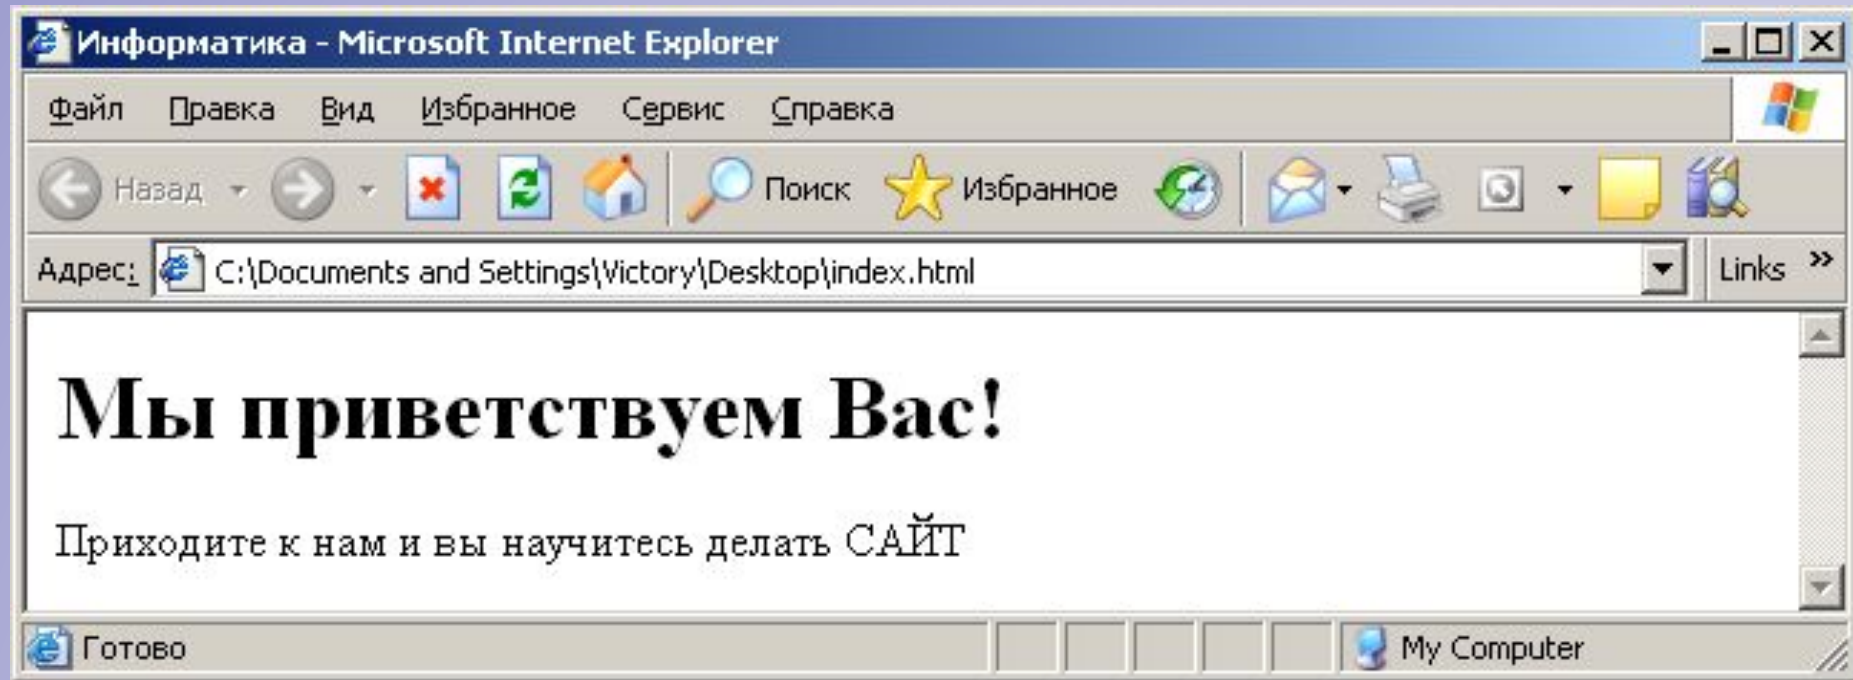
Информатика - Microsoft Internet Explorer

Файл Правка Вид Избранное Сервис Справка

Назад Поиск Избранное

Адрес: C:\Documents and Settings\Victory\Desktop\index.html Links »

Мы приветствуем Вас!

Приходите к нам и вы научитесь делать САЙТ

Готово My Computer